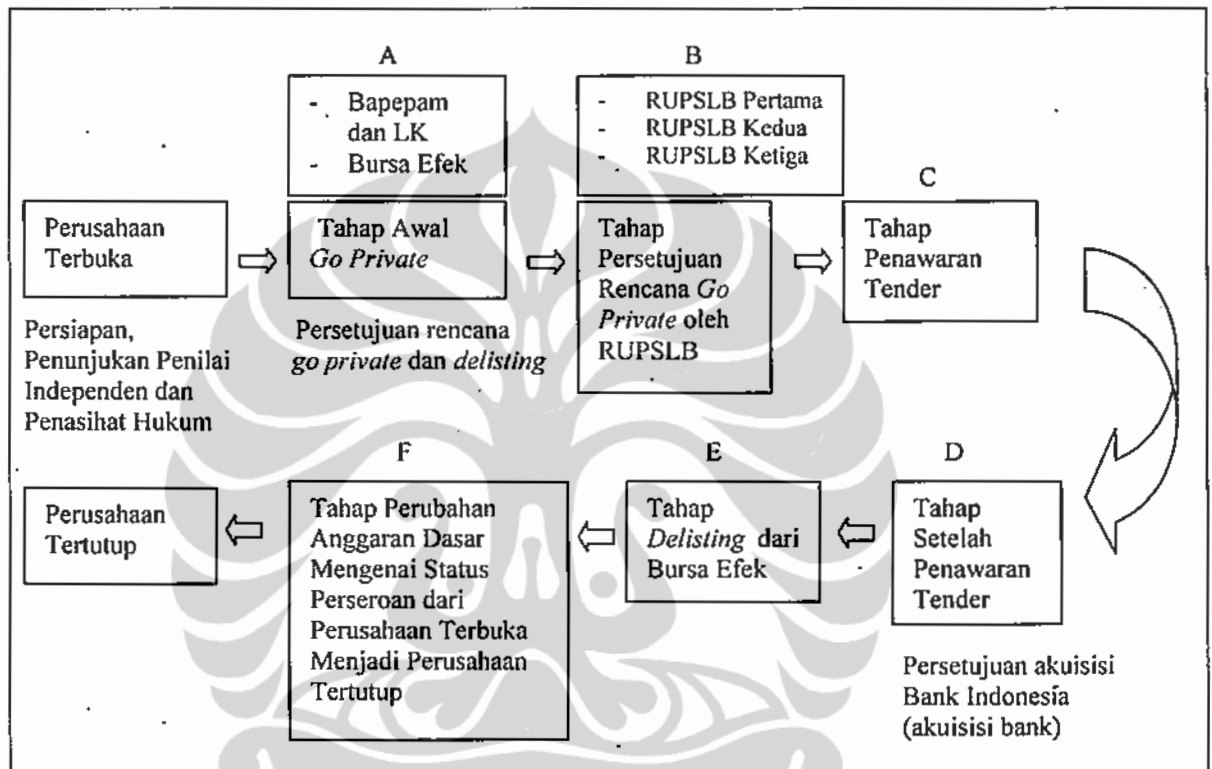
A

- Bapepam dan LK
- Bursa Efek

B

- RUPSLB Pertama
- RUPSLB Kedua
- RUPSLB Ketiga

C

Perusahaan Terbuka

Tahap Awal *Go Private*

Tahap Persetujuan Rencana *Go Private* oleh RUPSLB

Tahap Penawaran Tender

Persiapan, Penunjukan Penilai Independen dan Penasihat Hukum

Persetujuan rencana *go private* dan *delisting*

F

E

D

Perusahaan Tertutup

Tahap Perubahan Anggaran Dasar Mengenai Status Perseroan dari Perusahaan Terbuka Menjadi Perusahaan Tertutup

Tahap *Delisting* dari Bursa Efek

Tahap Setelah Penawaran Tender

Persetujuan akuisisi Bank Indonesia (akuisisi bank)